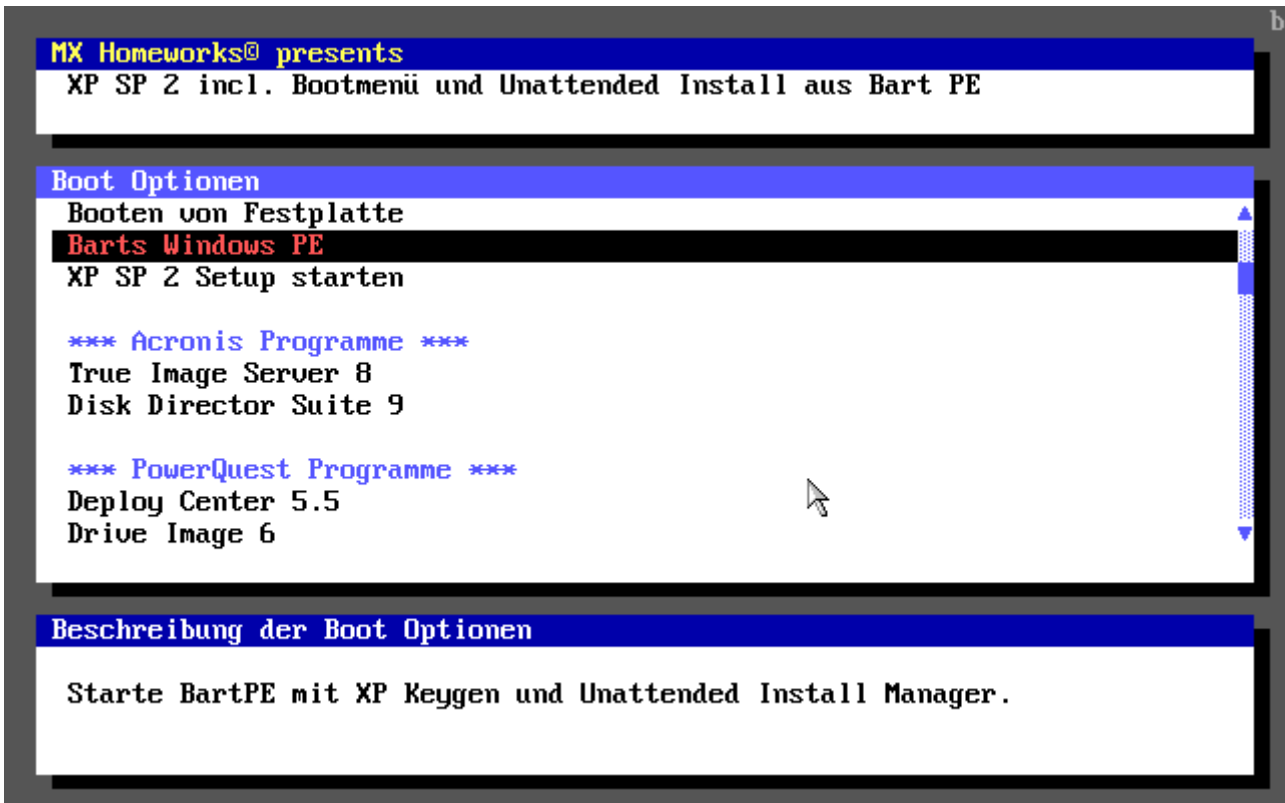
b

MX Homeworks© presents
XP SP 2 incl. Bootmenü und Unattended Install aus Bart PE

Boot Optionen
Booten von Festplatte
Barts Windows PE
XP SP 2 Setup starten

*** Acronis Programme ***
True Image Server 8
Disk Director Suite 9

*** PowerQuest Programme ***
Deploy Center 5.5
Drive Image 6

Beschreibung der Boot Optionen

Starte BartPE mit XP Keygen und Unattended Install Manager.